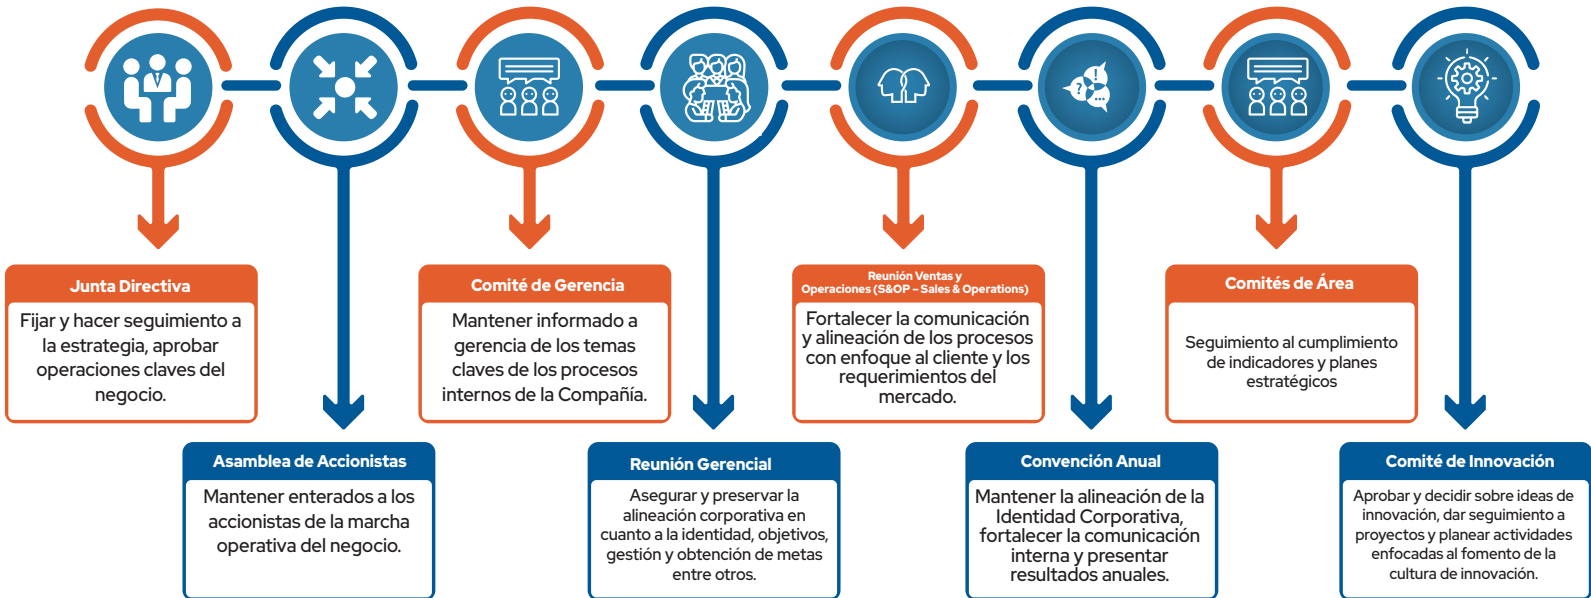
Junta Directiva

Fijar y hacer seguimiento a la estrategia, aprobar operaciones claves del negocio.

Asamblea de Accionistas

Mantener enterados a los accionistas de la marcha operativa del negocio.

Comité de Gerencia

Mantener informado a gerencia de los temas claves de los procesos internos de la Compañía.

Reunión Gerencial

Asegurar y preservar la alineación corporativa en cuanto a la identidad, objetivos, gestión y obtención de metas entre otros.

Reunión Ventas y Operaciones (S&OP - Sales & Operations)

Fortalecer la comunicación y alineación de los procesos con enfoque al cliente y los requerimientos del mercado.

Convención Anual

Mantener la alineación de la Identidad Corporativa, fortalecer la comunicación interna y presentar resultados anuales.

Comités de Área

Seguimiento al cumplimiento de indicadores y planes estratégicos

Comité de Innovación

Aprobar y decidir sobre ideas de innovación, dar seguimiento a proyectos y planear actividades enfocadas al fomento de la cultura de innovación.